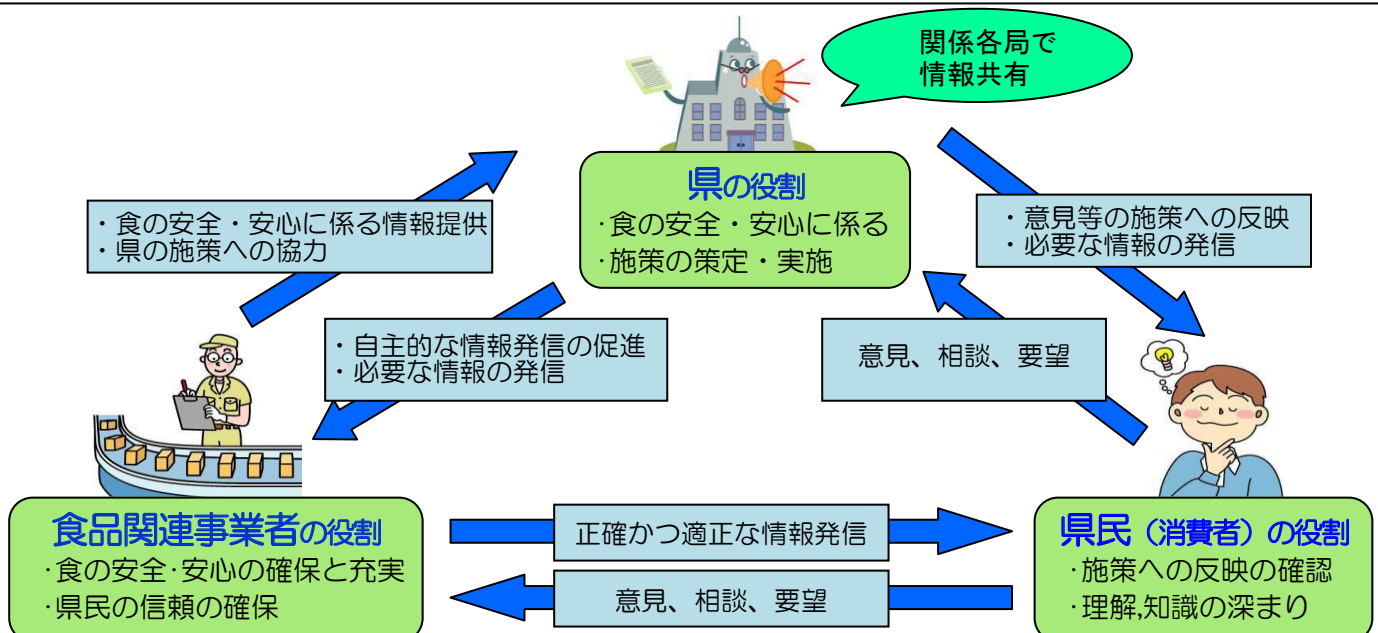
関係各局で
情報共有

県の役割
・食の安全・安心に係る
・施策の策定・実施

・食の安全・安心に係る情報提供
・県の施策への協力

・意見等の施策への反映
・必要な情報の発信

・自主的な情報発信の促進
・必要な情報の発信

意見、相談、要望

食品関連事業者の役割
・食の安全・安心の確保と充実
・県民の信頼の確保

正確かつ適正な情報発信

意見、相談、要望

県民（消費者）の役割
・施策への反映の確認
・理解,知識の深まり